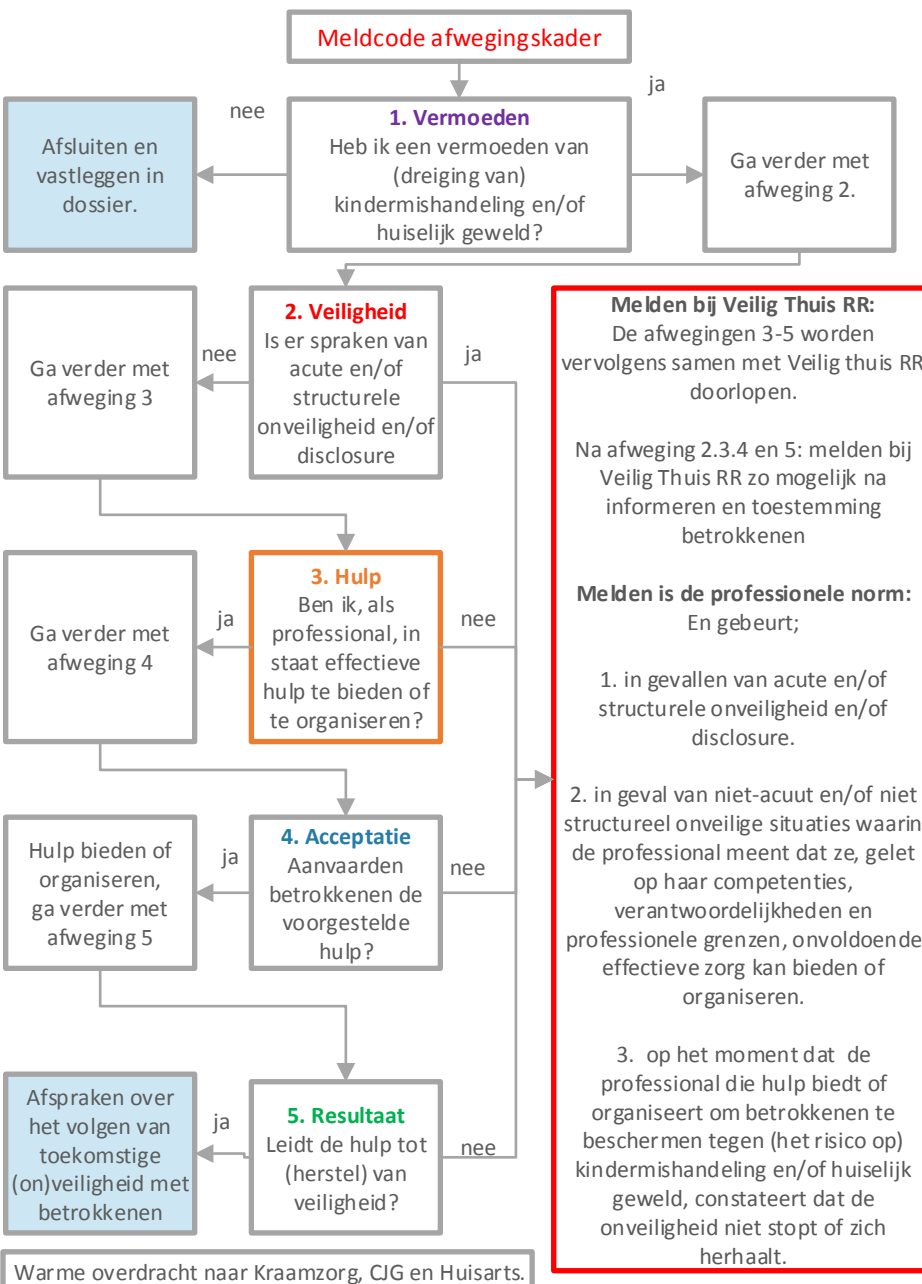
Meldcode afwegingskader

ja

nee

Afsluiten en vastleggen in dossier.

1. Vermoeden
Heb ik een vermoeden van (dreiging van) kindermishandeling en/of huiselijk geweld?

Ga verder met afweging 2.

Ga verder met afweging 3

nee

2. Veiligheid
Is er spraken van acute en/of structurele onveiligheid en/of disclosure

ja

Melden bij Veilig Thuis RR:
De afwegingen 3-5 worden vervolgens samen met Veilig thuis RR doorlopen.

Na afweging 2.3.4 en 5: melden bij Veilig Thuis RR zo mogelijk na informeren en toestemming betrokkenen

Melden is de professionele norm:
En gebeurt;

1. in gevallen van acute en/of structurele onveiligheid en/of disclosure.

2. in geval van niet-acuut en/of niet structureel onveilige situaties waarin de professional meent dat ze, gelet op haar competenties, verantwoordelijkheden en professionele grenzen, onvoldoende effectieve zorg kan bieden of organiseren.

3. op het moment dat de professional die hulp biedt of organiseert om betrokkenen te beschermen tegen (het risico op) kindermishandeling en/of huiselijk geweld, constateert dat de onveiligheid niet stopt of zich herhaalt.

Ga verder met afweging 4

ja

3. Hulp
Ben ik, als professional, in staat effectieve hulp te bieden of te organiseren?

nee

Hulp bieden of organiseren, ga verder met afweging 5

ja

4. Acceptatie
Aanvaarden betrokkenen de voorgestelde hulp?

nee

Afspraken over het volgen van toekomstige (on)veiligheid met betrokkenen

ja

5. Resultaat
Leidt de hulp tot (herstel) van veiligheid?

nee

Warme overdracht naar Kraamzorg, CJG en Huisarts.